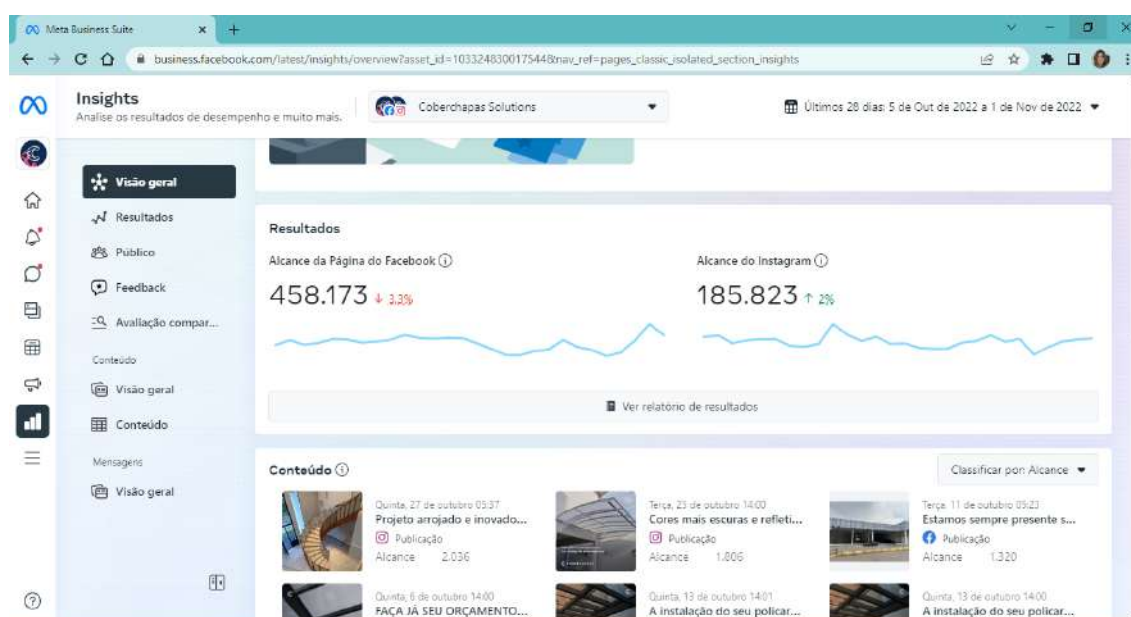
Meta Business Suite

business.facebook.com/latest/insights/overview?asset_id=103324830017544&nav_ref=pages_classic_isolated_section_insights

Insights
Analise os resultados de desempenho e muito mais.

Coberchapas Solutions

Últimos 28 dias: 5 de Out de 2022 a 1 de Nov de 2022

Visão geral
Resultados
Público
Feedback
Avaliação compar...
Conteúdo
Visão geral
Conteúdo
Mensagens
Visão geral

Resultados

Alcance da Página do Facebook
458.173 ↓ 3,3%

Alcance do Instagram
185.823 ↑ 2%

Ver relatório de resultados

Conteúdo

Classificar por Alcance

Quinta, 27 de outubro 05:37
Projeto arrojado e inovado...
Publicação
Alcance 2.036

Terça, 25 de outubro 14:00
Cores mais escuras e refleti...
Publicação
Alcance 1.806

Terça, 11 de outubro 05:23
Estamos sempre presente s...
Publicação
Alcance 1.320

Quinta, 6 de outubro 14:00
FAÇA JÁ SEU ORÇAMENTO...

Quinta, 13 de outubro 14:01
A instalação do seu policar...

Quinta, 13 de outubro 14:00
A instalação do seu policar...